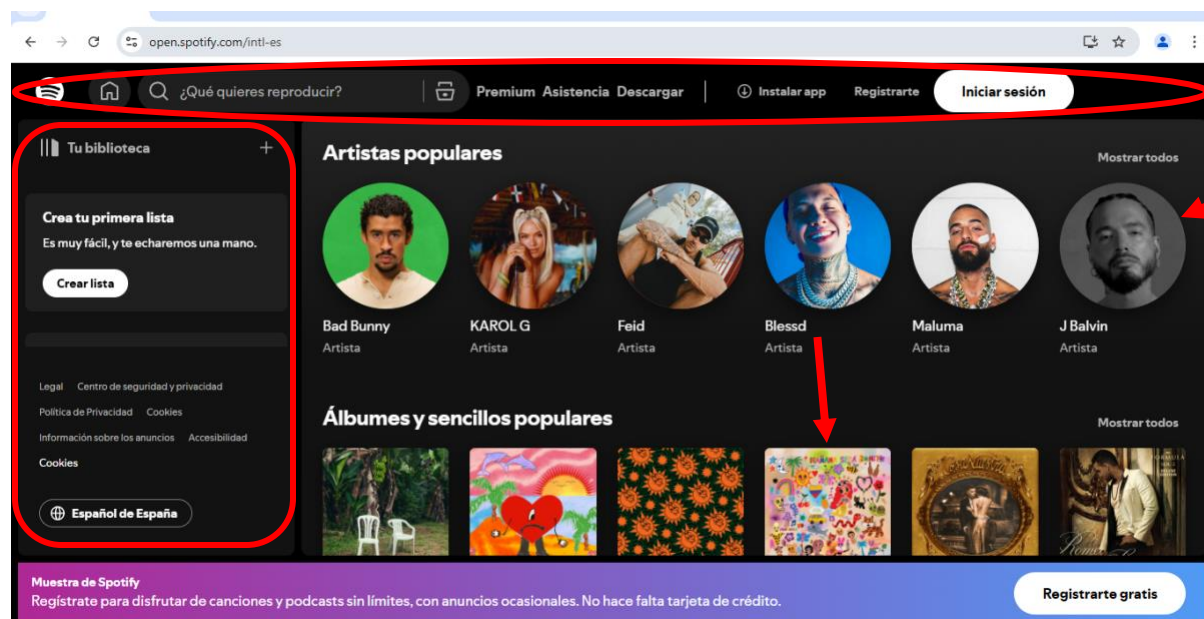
open.spotify.com/intl-es

¿Qué quieres reproducir?

Premium Asistencia Descargar

Instalar app

Registrarte

Iniciar sesión

Tu biblioteca

Crea tu primera lista

Es muy fácil, y te echaremos una mano.

Crear lista

Legal Centro de seguridad y privacidad

Política de Privacidad Cookies

Información sobre los anuncios Accesibilidad

Cookies

Español de España

Artistas populares

Mostrar todos

Bad Bunny
Artista

KAROL G
Artista

Feid
Artista

Blessd
Artista

Maluma
Artista

J Balvin
Artista

Álbumes y sencillos populares

Mostrar todos

Muestra de Spotify

Regístrate para disfrutar de canciones y podcasts sin límites, con anuncios ocasionales. No hace falta tarjeta de crédito.

Registrarte gratis